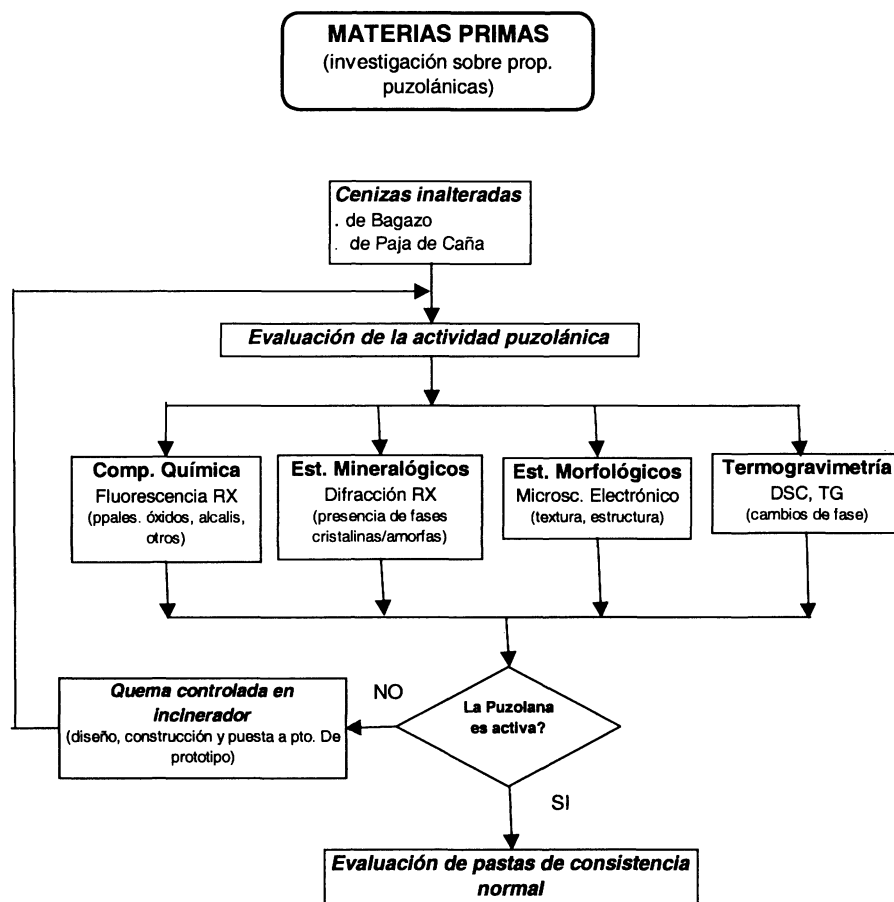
MATERIAS PRIMAS
(investigación sobre prop. puzolánicas)

Cenizas inalteradas
. de Bagazo
. de Paja de Caña

Evaluación de la actividad puzolánica

Comp. Química
Fluorescencia RX
(ppales. óxidos, alcalis, otros)

Est. Mineralógicos
Difracción RX
(presencia de fases cristalinas/amorfas)

Est. Morfológicos
Microsc. Electrónico
(textura, estructura)

Termogravimetría
DSC, TG
(cambios de fase)

La Puzolana es activa?

NO

Quema controlada en incinerador
(diseño, construcción y puesta a pto. De prototipo)

SI

Evaluación de pastas de consistencia normal